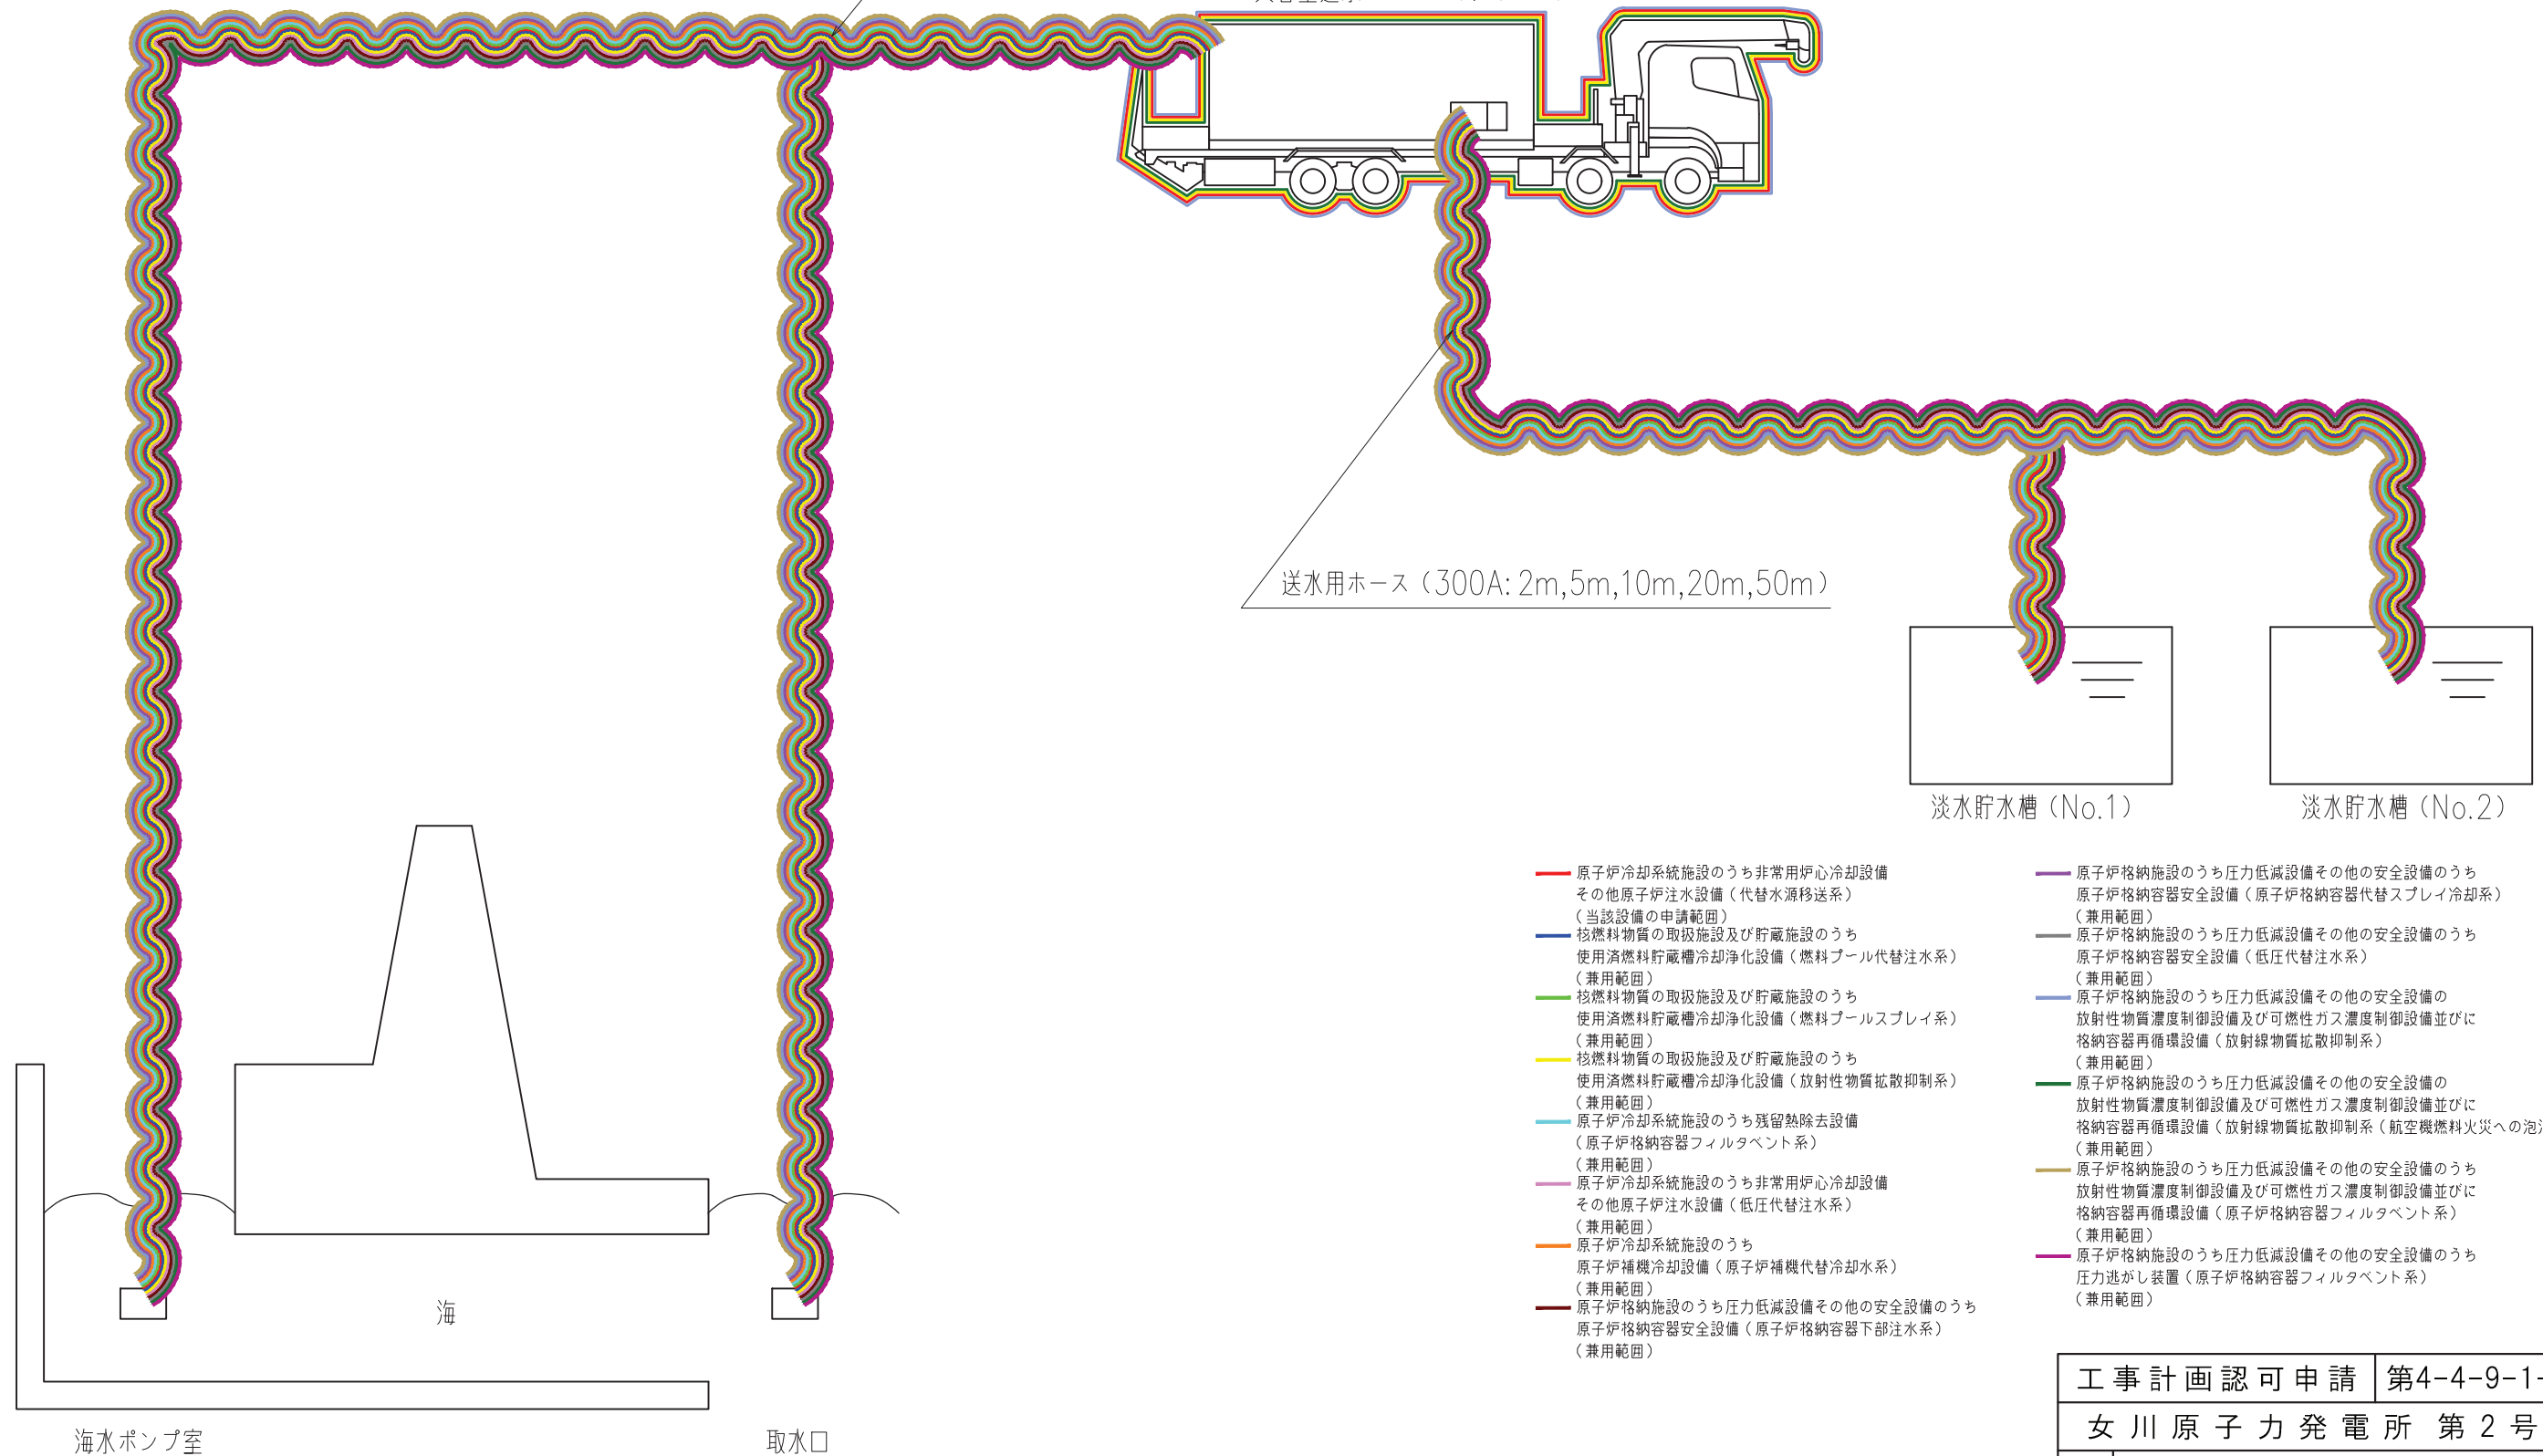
送水用ホース（300A: 2m,5m,10m,20m,50m）

淡水貯水槽（No.1）

淡水貯水槽（No.2）

海

海水ポンプ室

取水口

原子炉冷却系統施設のうち非常用炉心冷却設備その他原子炉注水設備（代替水源移送系）（当該設備の申請範囲）
核燃料物質の取扱施設及び貯蔵施設のうち使用済燃料貯蔵槽冷却浄化設備（燃料プール代替注水系）（兼用範囲）
核燃料物質の取扱施設及び貯蔵施設のうち使用済燃料貯蔵槽冷却浄化設備（燃料プールスプレイ系）（兼用範囲）
核燃料物質の取扱施設及び貯蔵施設のうち使用済燃料貯蔵槽冷却浄化設備（放射性物質拡散抑制系）（兼用範囲）
原子炉冷却系統施設のうち残留熱除去設備（原子炉格納容器フィルタベント系）（兼用範囲）
原子炉冷却系統施設のうち非常用炉心冷却設備その他原子炉注水設備（低圧代替注水系）（兼用範囲）
原子炉冷却系統施設のうち原子炉補機冷却設備（原子炉補機代替冷却水系）（兼用範囲）
原子炉格納施設のうち圧力低減設備その他の安全設備のうち原子炉格納容器安全設備（原子炉格納容器下部注水系）（兼用範囲）

原子炉格納施設のうち圧力低減設備その他の安全設備のうち原子炉格納容器安全設備（原子炉格納容器代替スプレイ冷却系）（兼用範囲）
原子炉格納施設のうち圧力低減設備その他の安全設備のうち原子炉格納容器安全設備（低圧代替注水系）（兼用範囲）
原子炉格納施設のうち圧力低減設備その他の安全設備の放射性物質濃度制御設備及び可燃性ガス濃度制御設備並びに格納容器再循環設備（放射線物質拡散抑制系）（兼用範囲）
原子炉格納施設のうち圧力低減設備その他の安全設備の放射性物質濃度制御設備及び可燃性ガス濃度制御設備並びに格納容器再循環設備（放射線物質拡散抑制系（航空機燃料火災への泡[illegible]（兼用範囲）
原子炉格納施設のうち圧力低減設備その他の安全設備のうち放射性物質濃度制御設備及び可燃性ガス濃度制御設備並びに格納容器再循環設備（原子炉格納容器フィルタベント系）（兼用範囲）
原子炉格納施設のうち圧力低減設備その他の安全設備のうち圧力逃がし装置（原子炉格納容器フィルタベント系）（兼用範囲）

| 工事計画認可申請 | 第4-4-9-1-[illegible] |
|---|---|
| 女川原子力発電所 第2号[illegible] | |